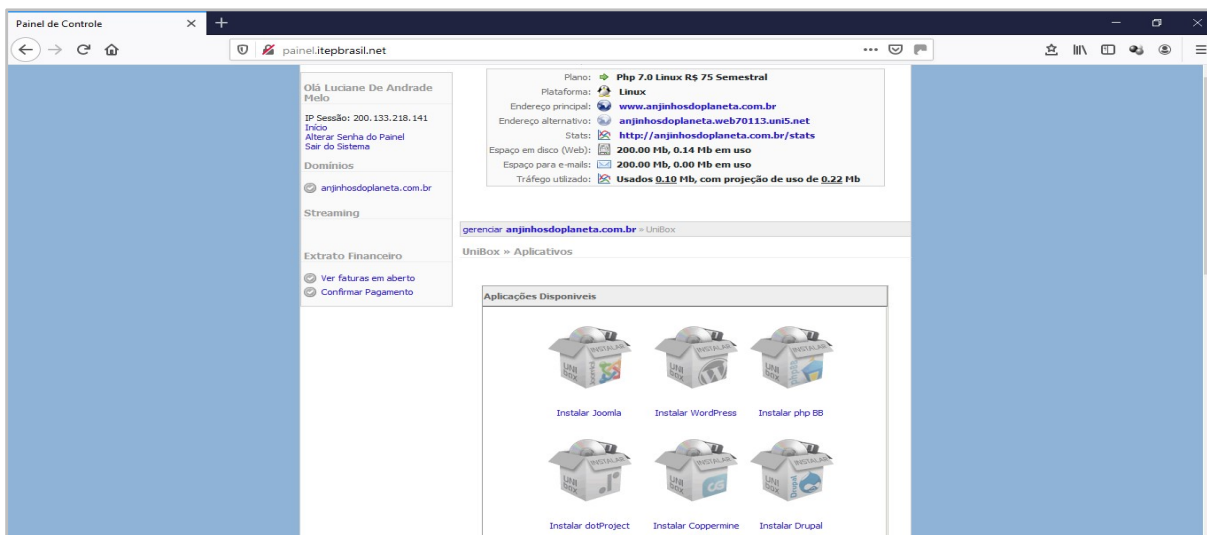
Painel de Controle

painel.itepbrasil.net

Olá Luciane De Andrade Melo

IP Sessão: 200.133.218.141
Início
Alterar Senha do Painel
Sair do Sistema

Domínios

anjinhosdoplaneta.com.br

Streaming

Extrato Financeiro

Ver faturas em aberto
Confirmar Pagamento

| | |
|---|---|
| Plano: | Php 7.0 Linux R$ 75 Semestral |
| Plataforma: | Linux |
| Endereço principal: | www.anjinhosdoplaneta.com.br |
| Endereço alternativo: | anjinhosdoplaneta.web70113.uni5.net |
| Stats: | http://anjinhosdoplaneta.com.br/stats |
| Espaço em disco (Web): | 200.00 Mb, 0.14 Mb em uso |
| Espaço para e-mails: | 200.00 Mb, 0.00 Mb em uso |
| Tráfego utilizado: | Usados 0.10 Mb, com projeção de uso de 0.22 Mb |

gerenciar anjinhosdoplaneta.com.br » UniBox

UniBox » Aplicativos

Aplicações Disponíveis

Instalar Joomla
Instalar WordPress
Instalar php BB
Instalar dotProject
Instalar Coppermine
Instalar Drupal